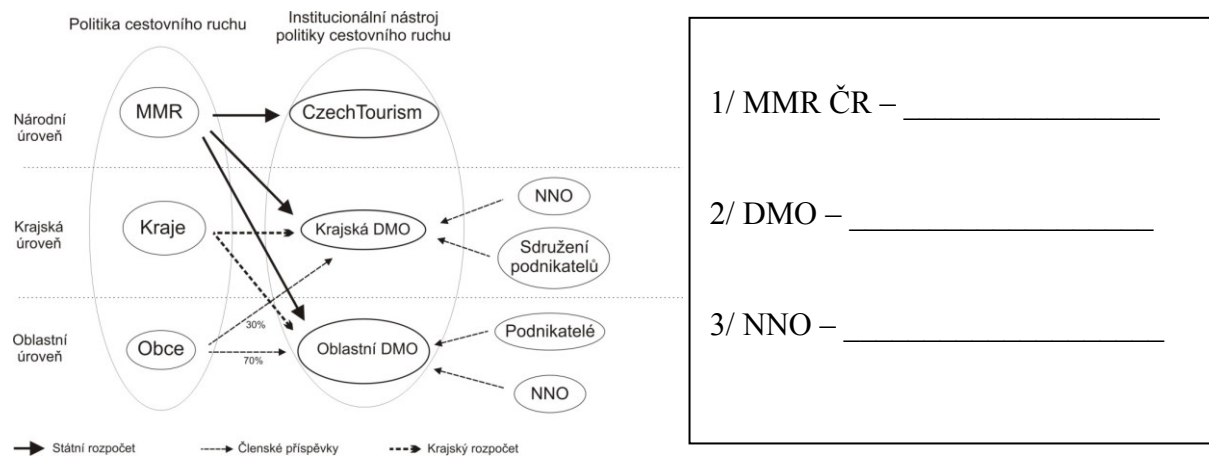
Politika cestovního ruchu

Institucionální nástroj politiky cestovního ruchu

Národní úroveň

MMR

CzechTourism

Krajská úroveň

Kraje

Krajská DMO

NNO

Sdružení podnikatelů

Oblastní úroveň

Obce

30%

70%

Oblastní DMO

Podnikatelé

NNO

Státní rozpočet

Členské příspěvky

Krajský rozpočet

1/ MMR ČR – ________________

2/ DMO – ___________________

3/ NNO – ____________________